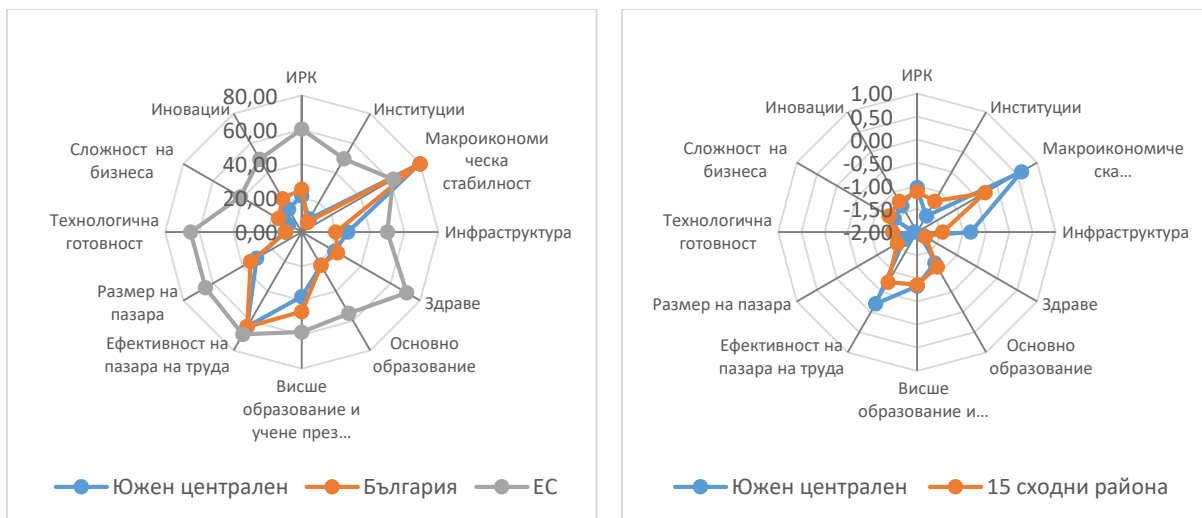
ИРК
80,00
60,00
40,00
20,00
0,00
Иновации
Институции
Макроикономическа стабилност
Сложност на бизнеса
Инфраструктура
Технологична готовност
Здраве
Размер на пазара
Основно образование
Ефективност на пазара на труда
Висше образование и учене през…

Южен централен
България
ЕС

ИРК
1,00
0,50
0,00
-0,50
-1,00
-1,50
-2,00
Иновации
Институции
Макроикономическа…
Сложност на бизнеса
Инфраструктура
Технологична готовност
Здраве
Размер на пазара
Основно образование
Ефективност на пазара на труда
Висше образование и…

Южен централен
15 сходни района